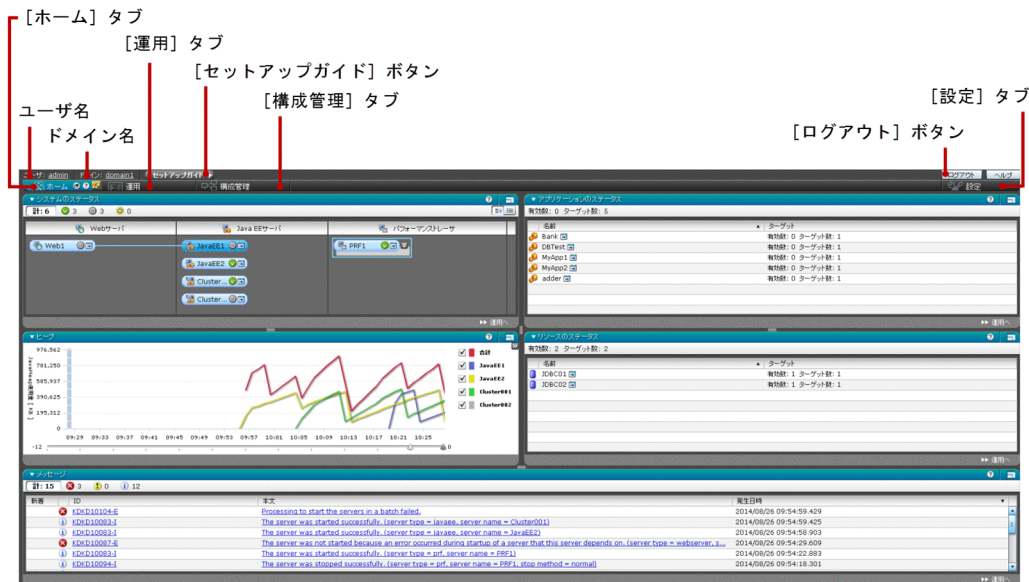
［ホーム］タブ
［運用］タブ
［セットアップガイド］ボタン
［構成管理］タブ
ユーザ名
ドメイン名
［設定］タブ
［ログアウト］ボタン

ユーザ: admin ドメイン: domain1 セットアップガイド
ログアウト ヘルプ
ホーム 運用 構成管理 設定

システムのステータス
計: 6 3 3 0
Webサーバ
Java EEサーバ
パフォーマンストレーサ
Web1
JavaEE1
JavaEE2
Cluster...
Cluster...
PRF1
運用へ

アプリケーションのステータス
有効数: 0 ターゲット数: 5

| 名前 | ターゲット |
|---|---|
| Bank | 有効数: 0 ターゲット数: 1 |
| DBTest | 有効数: 0 ターゲット数: 1 |
| MyApp1 | 有効数: 0 ターゲット数: 1 |
| MyApp2 | 有効数: 0 ターゲット数: 1 |
| adder | 有効数: 0 ターゲット数: 1 |

運用へ

ヒープ
976,562
781,250
585,937
390,625
195,312
0
-12
09:29 09:33 09:37 09:41 09:45 09:49 09:53 09:57 10:01 10:05 10:09 10:13 10:17 10:21 10:25
合計
JavaEE1
JavaEE2
Cluster001
Cluster002
0

リソースのステータス
有効数: 2 ターゲット数: 2

| 名前 | ターゲット |
|---|---|
| JDBC01 | 有効数: 1 ターゲット数: 1 |
| JDBC02 | 有効数: 1 ターゲット数: 1 |

運用へ

メッセージ
計: 15 3 0 12

| 新着 | ID | 本文 | 発生日時 |
|---|---|---|---|
| | KDKD10104-E | Processing to start the servers in a batch failed. | 2014/08/26 09:54:59.429 |
| | KDKD10083-I | The server was started successfully. (server type = javaee, server name = Cluster001) | 2014/08/26 09:54:59.425 |
| | KDKD10083-I | The server was started successfully. (server type = javaee, server name = JavaEE2) | 2014/08/26 09:54:58.903 |
| | KDKD10087-E | The server was not started because an error occurred during startup of a server that this server depends on. (server type = webserver, s... | 2014/08/26 09:54:29.609 |
| | KDKD10083-I | The server was started successfully. (server type = prf, server name = PRF1) | 2014/08/26 09:54:22.883 |
| | KDKD10094-I | The server was stopped successfully. (server type = prf, server name = PRF1, stop method = normal) | 2014/08/26 09:54:18.301 |

運用へ